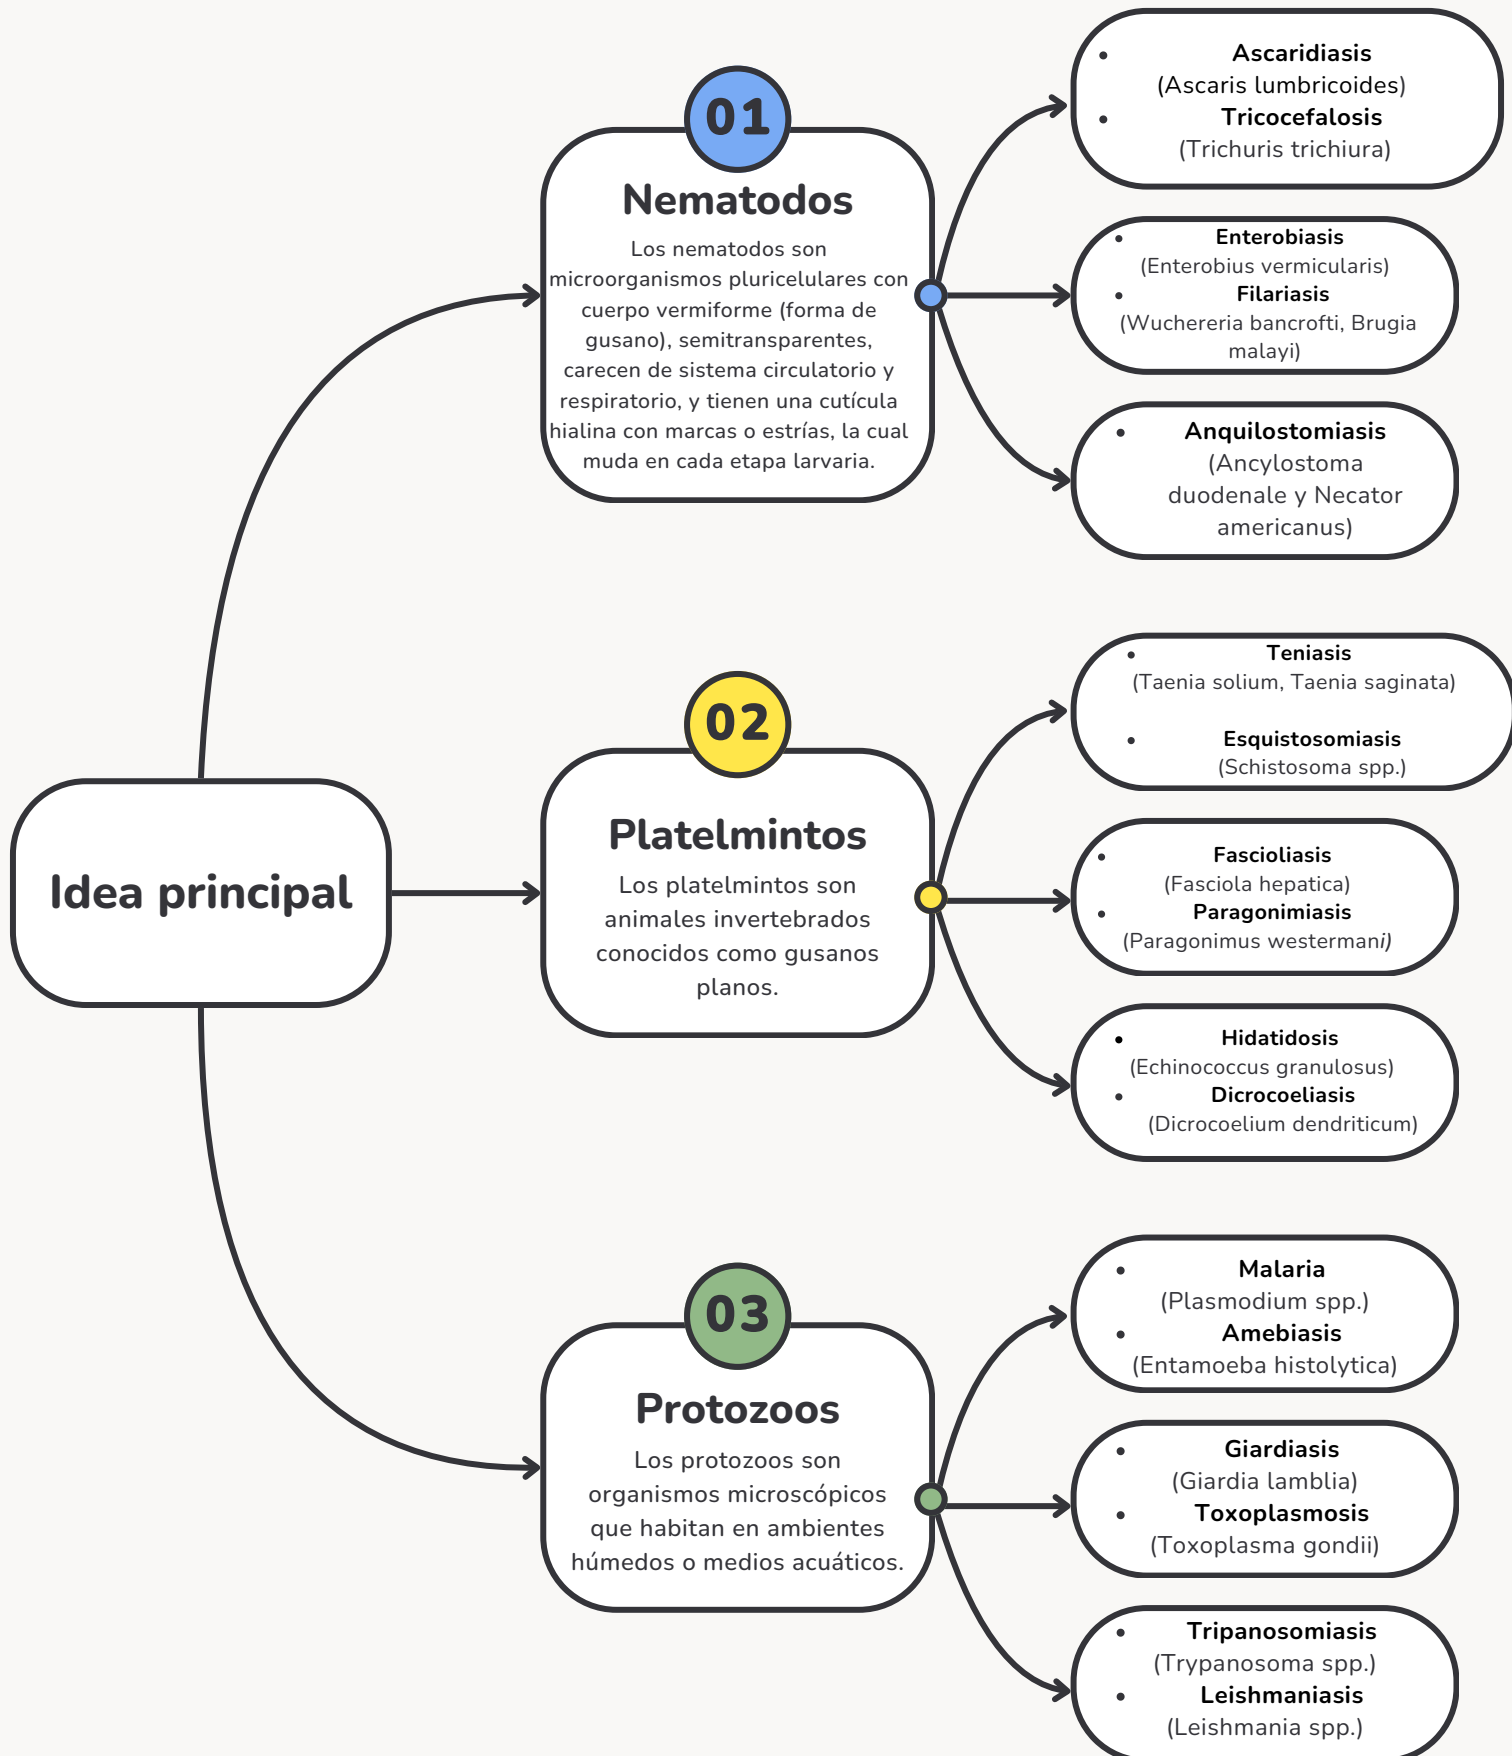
Idea principal

01
Nematodos
Los nematodos son microorganismos pluricelulares con cuerpo vermiforme (forma de gusano), semitransparentes, carecen de sistema circulatorio y respiratorio, y tienen una cutícula hialina con marcas o estrías, la cual muda en cada etapa larvaria.

- Ascaridiasis (Ascaris lumbricoides)
- Tricocefalosis (Trichuris trichiura)

- Enterobiasis (Enterobius vermicularis)
- Filariasis (Wuchereria bancrofti, Brugia malayi)

- Anquilostomiasis (Ancylostoma duodenale y Necator americanus)

02
Platelmintos
Los platelmintos son animales invertebrados conocidos como gusanos planos.

- Teniasis (Taenia solium, Taenia saginata)
- Esquistosomiasis (Schistosoma spp.)

- Fascioliasis (Fasciola hepatica)
- Paragonimiasis (Paragonimus westermani)

- Hidatidosis (Echinococcus granulosus)
- Dicrocoeliasis (Dicrocoelium dendriticum)

03
Protozoos
Los protozoos son organismos microscópicos que habitan en ambientes húmedos o medios acuáticos.

- Malaria (Plasmodium spp.)
- Amebiasis (Entamoeba histolytica)

- Giardiasis (Giardia lamblia)
- Toxoplasmosis (Toxoplasma gondii)

- Tripanosomiasis (Trypanosoma spp.)
- Leishmaniasis (Leishmania spp.)